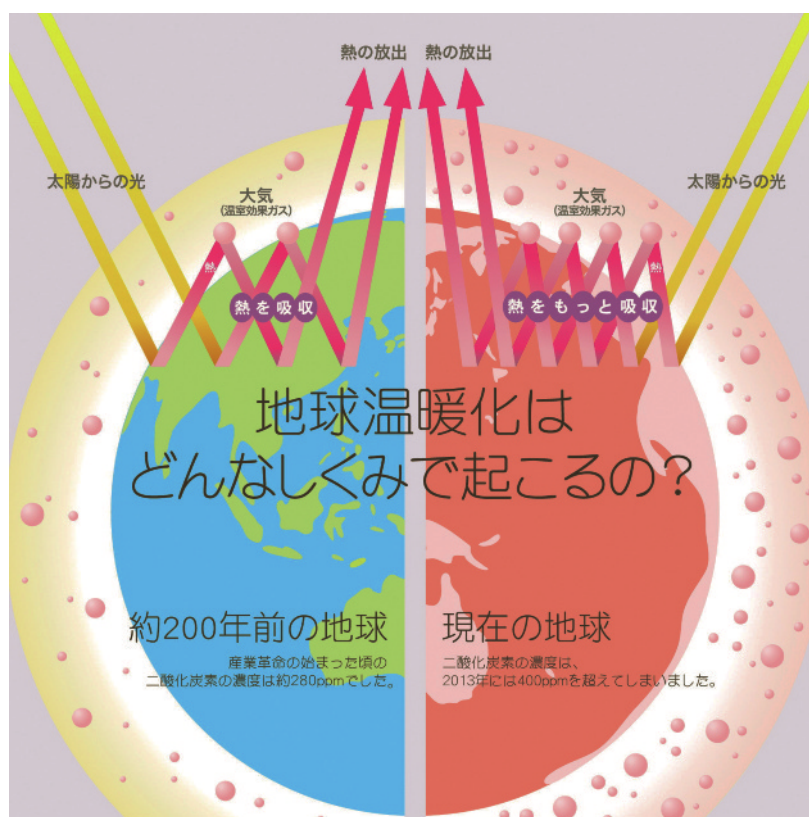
熱の放出 熱の放出

太陽からの光

大気
(温室効果ガス)

熱

熱を吸収

大気
(温室効果ガス)

太陽からの光

熱

熱をもっと吸収

地球温暖化は
どんなしくみで起こるの?

約200年前の地球
産業革命の始まった頃の
二酸化炭素の濃度は約280ppmでした。

現在の地球
二酸化炭素の濃度は、
2013年には400ppmを超えてしまいました。